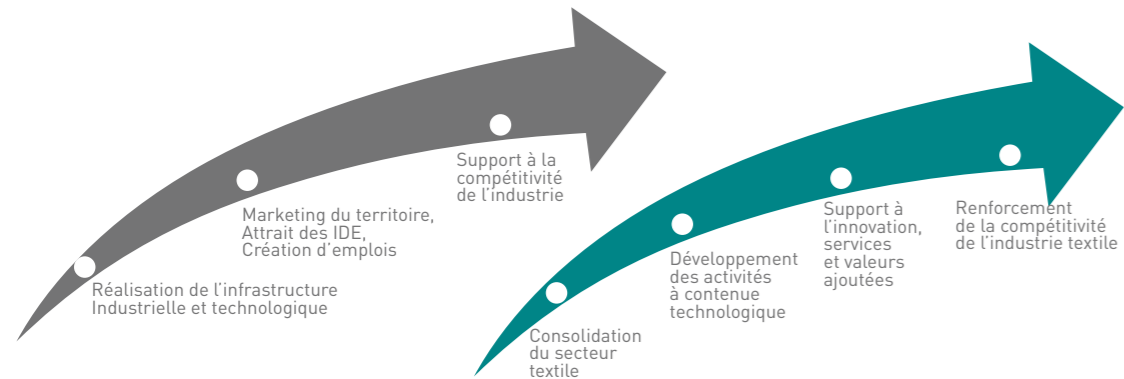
Réalisation de l'infrastructure Industrielle et technologique

Marketing du territoire, Attrait des IDE, Création d'emplois

Support à la compétitivité de l'industrie

Consolidation du secteur textile

Développement des activités à contenue technologique

Support à l'innovation, services et valeurs ajoutées

Renforcement de la compétitivité de l'industrie textile